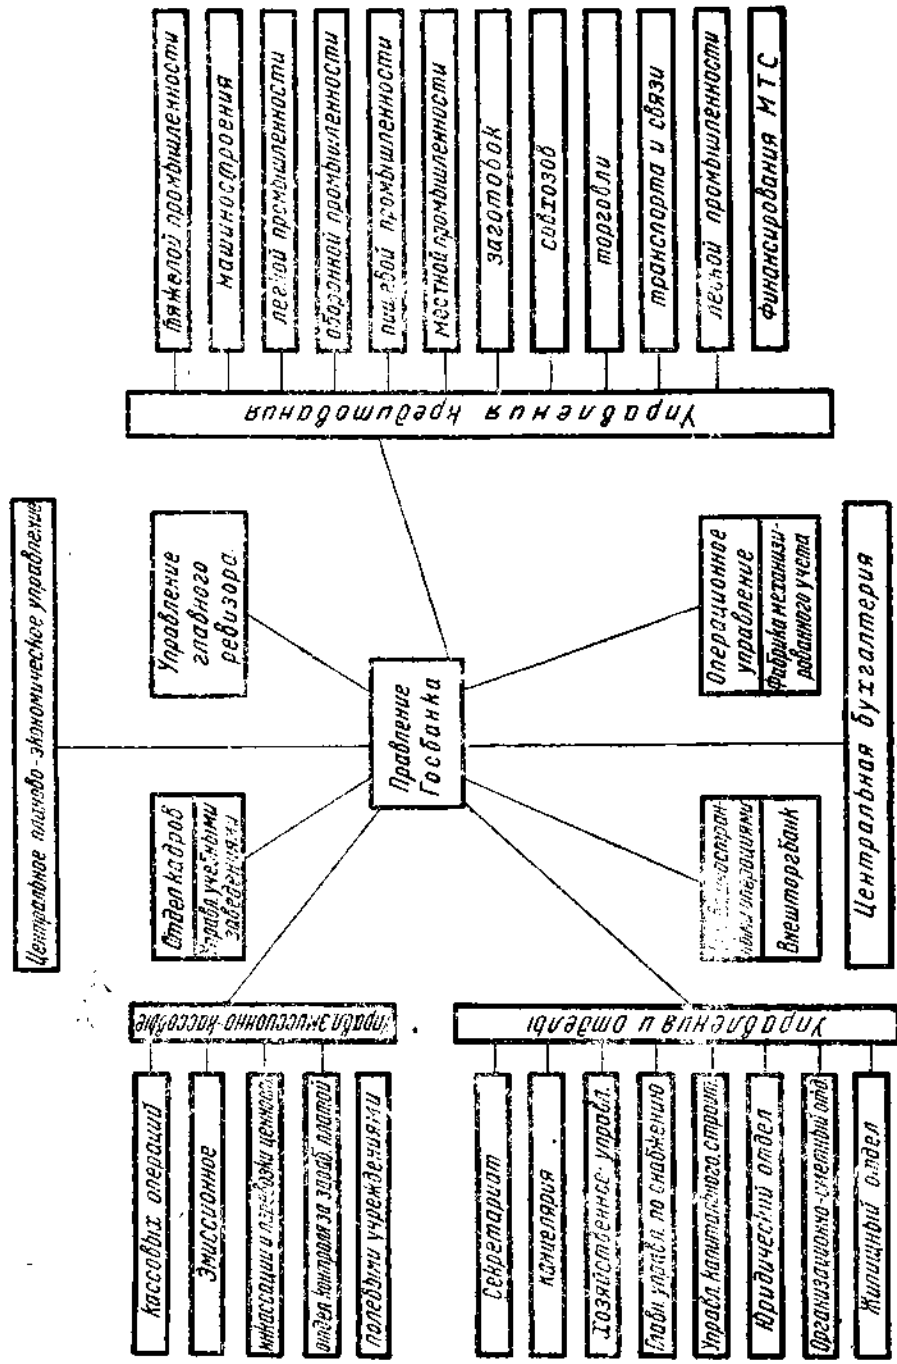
Правление Госбанка

Центральное планово-экономическое управление

Управление главного ревизора

Отдел кадров
Управл. учебными заведениями

Управления кредитования

тяжелой промышленности
машиностроения
легкой промышленности
оборонной промышленности
пищевой промышленности
местной промышленности
заготовок
совхозов
торговли
транспорта и связи
лесной промышленности
Финансирования МТС

Операционное управление
Фабрика механизированного учета

Центральная бухгалтерия

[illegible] иностранными операциями
Внешторгбанк

Управления и отделы

Секретариат
Канцелярия
Хозяйственное управл.
Главн. управл. по снабжению
Управл. капитального строит.
Юридический отдел
Организационно-сметный отд.
Жилищный отдел

Управл. эмиссионно-кассовое

кассовых операций
Эмиссионное
инкассации и перевозки ценност.
отдел контроля за зараб. платой
полевыми учреждениями